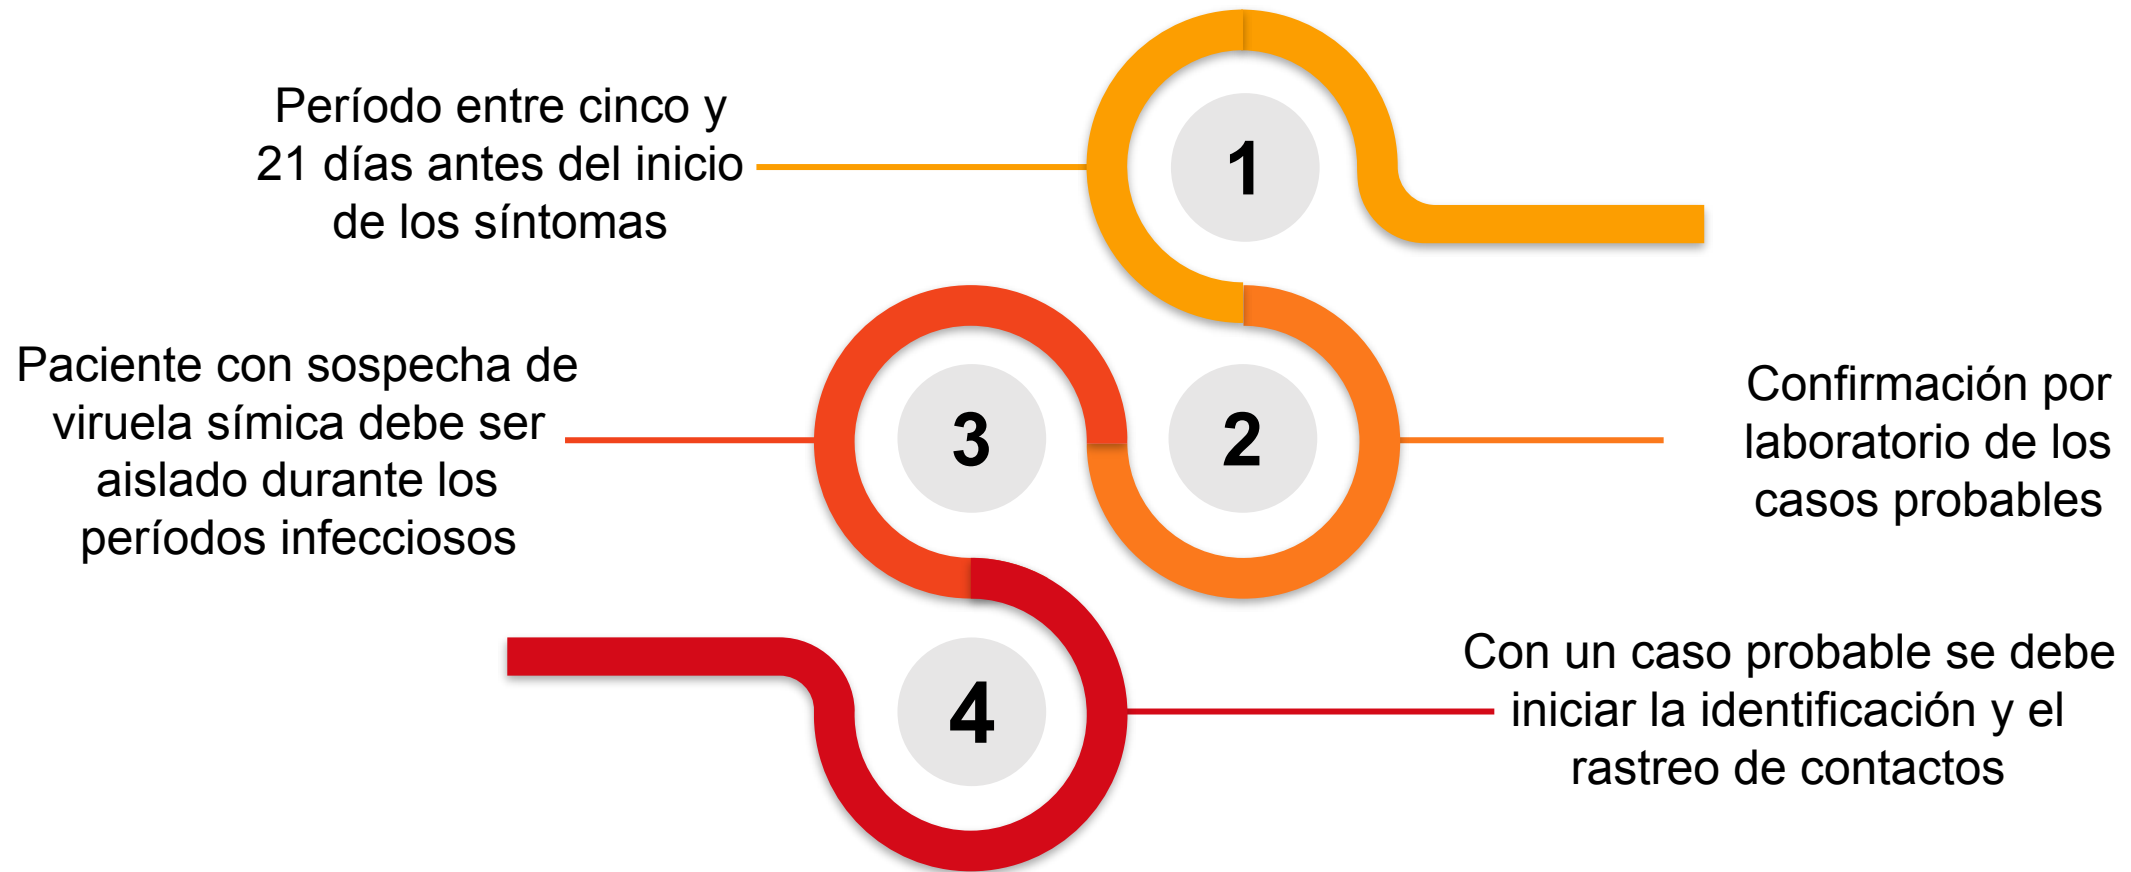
Período entre cinco y 21 días antes del inicio de los síntomas

1

Paciente con sospecha de viruela símica debe ser aislado durante los períodos infecciosos

3

2

Confirmación por laboratorio de los casos probables

4

Con un caso probable se debe iniciar la identificación y el rastreo de contactos